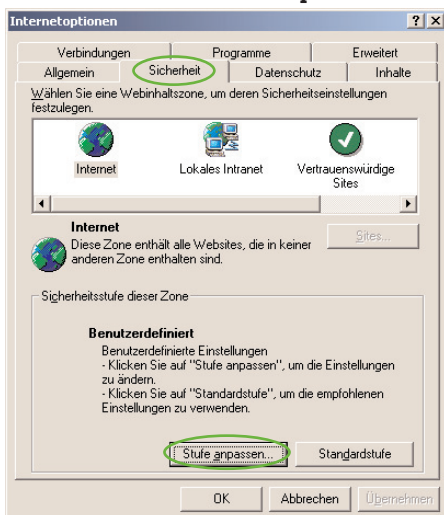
Internetoptionen

?  X

Verbindungen
Programme
Erweitert
Allgemein
Sicherheit
Datenschutz
Inhalte

Wählen Sie eine Webinhaltszone, um deren Sicherheitseinstellungen festzulegen.

Internet
Lokales Intranet
Vertrauenswürdige Sites

Internet
Diese Zone enthält alle Websites, die in keiner anderen Zone enthalten sind.

Sites...

Sicherheitsstufe dieser Zone

Benutzerdefiniert
Benutzerdefinierte Einstellungen
- Klicken Sie auf "Stufe anpassen", um die Einstellungen zu ändern.
- Klicken Sie auf "Standardstufe", um die empfohlenen Einstellungen zu verwenden.

Stufe anpassen...
Standardstufe

OK
Abbrechen
Übernehmen